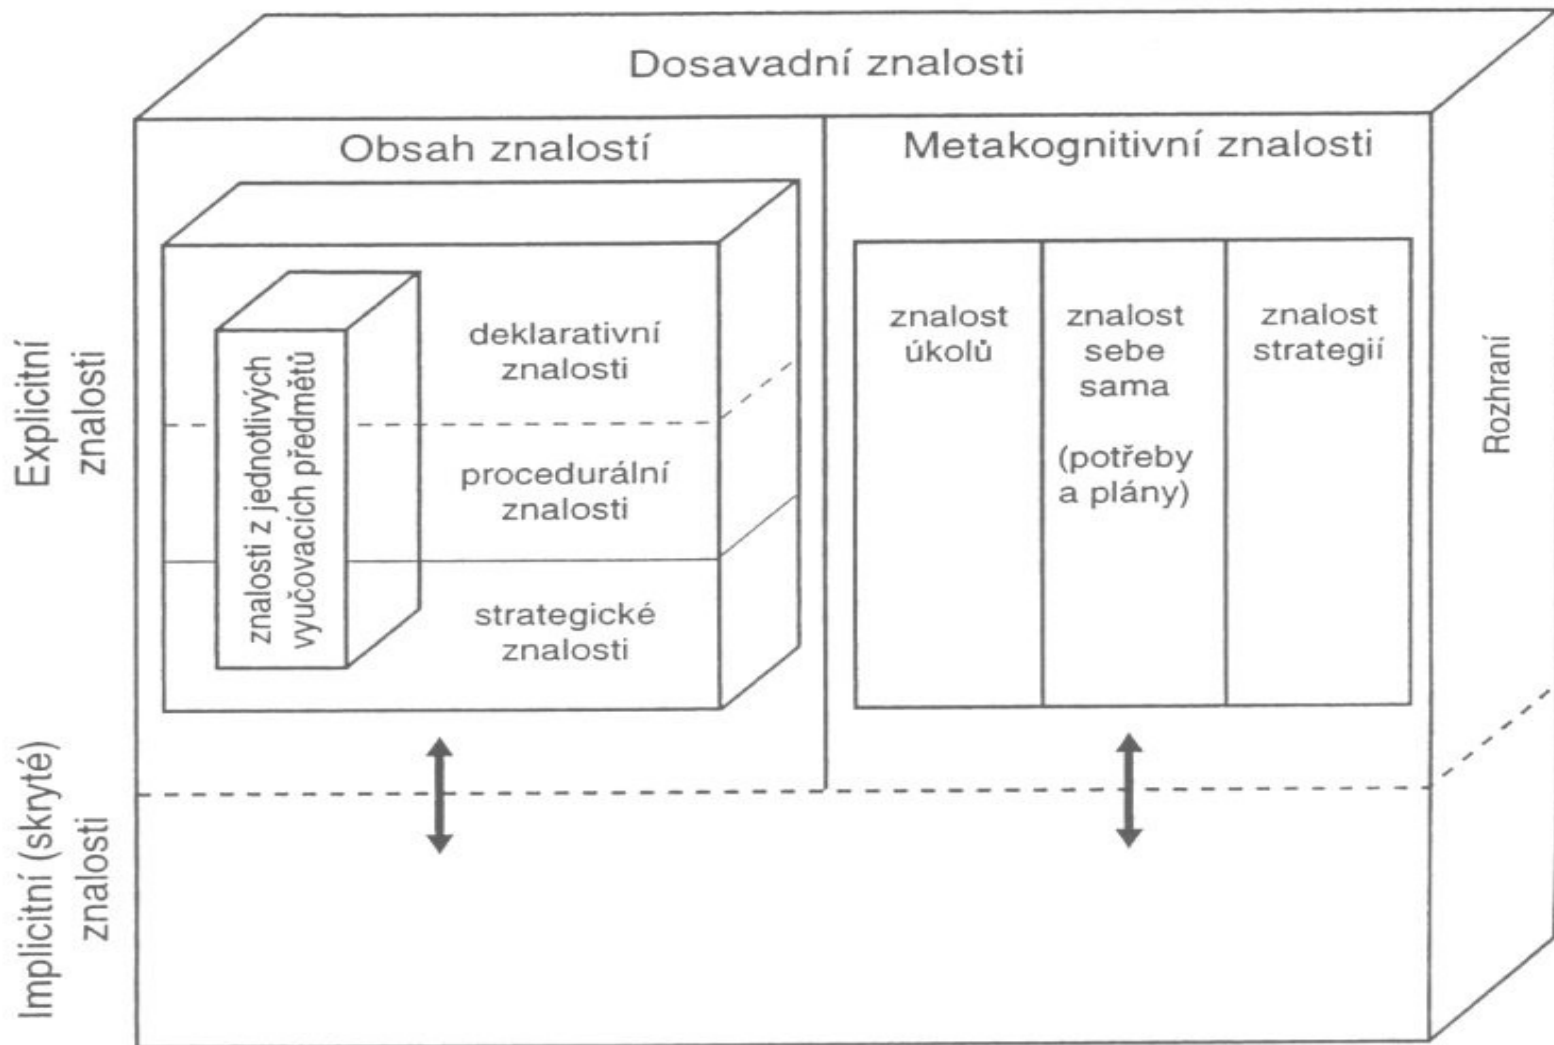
Dosavadní znalosti

Obsah znalostí

Metakognitivní znalosti

Explicitní znalosti

znalosti z jednotlivých vyučovacích předmětů

deklarativní znalosti

procedurální znalosti

strategické znalosti

znalost úkolů

znalost sebe sama

(potřeby a plány)

znalost strategií

Rozhraní

Implicitní (skryté) znalosti